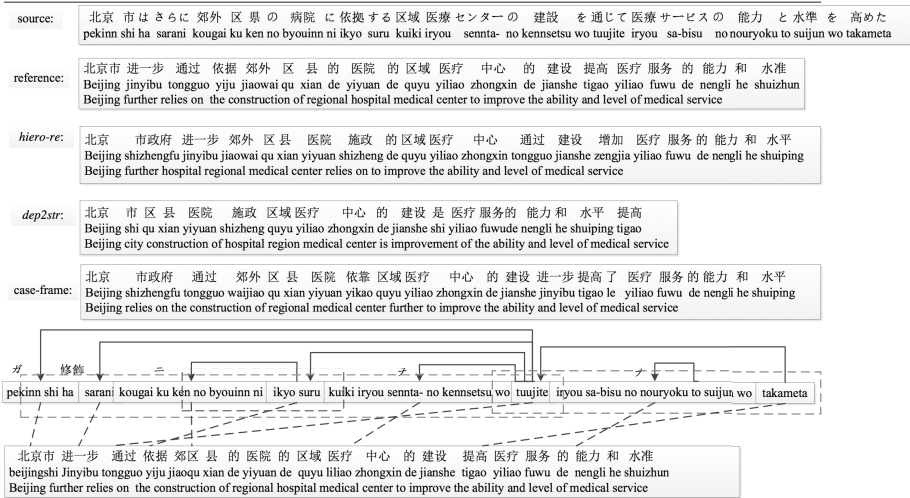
source:
北京 市は さらに 郊外 区 県の 病院 に 依拠する 区域 医療センターの 建設 を通じて 医療サービスの 能力 と 水準 を 高めた
pekinn shi ha sarani kougai ku ken no byouinn ni ikyo suru kuiki iryou sennta- no kennsetsu wo tuujite iryou sa-bisu no nouryoku to suijun wo takameta

reference:
北京市 进一步 通过 依据 郊外 区 县 的 医院 的 区域 医疗 中心 的 建设 提高 医疗 服务 的 能力 和 水准
Beijing jinyibu tongguo yiju jiaowai qu xian de yiyuan de quyu yiliao zhongxin de jianshe tigao yiliao fuwu de nengli he shuizhun
Beijing further relies on the construction of regional hospital medical center to improve the ability and level of medical service

hiero-re:
北京 市政府 进一步 郊外 区 县 医院 施政 的 区域 医疗 中心 通过 建设 增加 医疗 服务 的 能力 和 水平
Beijing shizhengfu jinyibu jiaowai qu xian yiyuan shizheng de quyu yiliao zhongxin tongguo jianshe zengjia yiliao fuwu de nengli he shuiping
Beijing further hospital regional medical center relies on to improve the ability and level of medical service

dep2str:
北京 市 区 县 医院 施政 区域 医疗 中心 的 建设 是 医疗 服务的 能力 和 水平 提高
Beijing shi qu xian yiyuan shizheng quyu yiliao zhongxin de jianshe shi yiliao fuwude nengli he shuiping tigao
Beijing city construction of hospital region medical center is improvement of the ability and level of medical service

case-frame:
北京 市政府 通过 郊外 区 县 医院 依靠 区域 医疗 中心 的 建设 进一步 提高了 医疗 服务 的 能力 和 水平
Beijing shizhengfu tongguo waijiao qu xian yiyuan yikao quyu yiliao zhongxin de jianshe jinyibu tigao le yiliao fuwu de nengli he shuiping
Beijing relies on the construction of regional medical center further to improve the ability and level of medical service

ガ 修飾 ニ ヲ ヲ
pekinn shi ha sarani kougai ku ken no byouinn ni ikyo suru kuiki iryou sennta- no kennsetsu wo tuujite iryou sa-bisu no nouryoku to suijun wo takameta

北京市 进一步 通过 依据 郊区 县 的 医院 的 区域 医疗 中心 的 建设 提高 医疗 服务 的 能力 和 水准
beijingshi Jinyibu tongguo yiju jiaoqu xian de yiyuan de quyu liliao zhongxin de jianshe tigao yiliao fuwu de nengli he shuizhun
Beijing further relies on the construction of regional hospital medical center to improve the ability and level of medical service